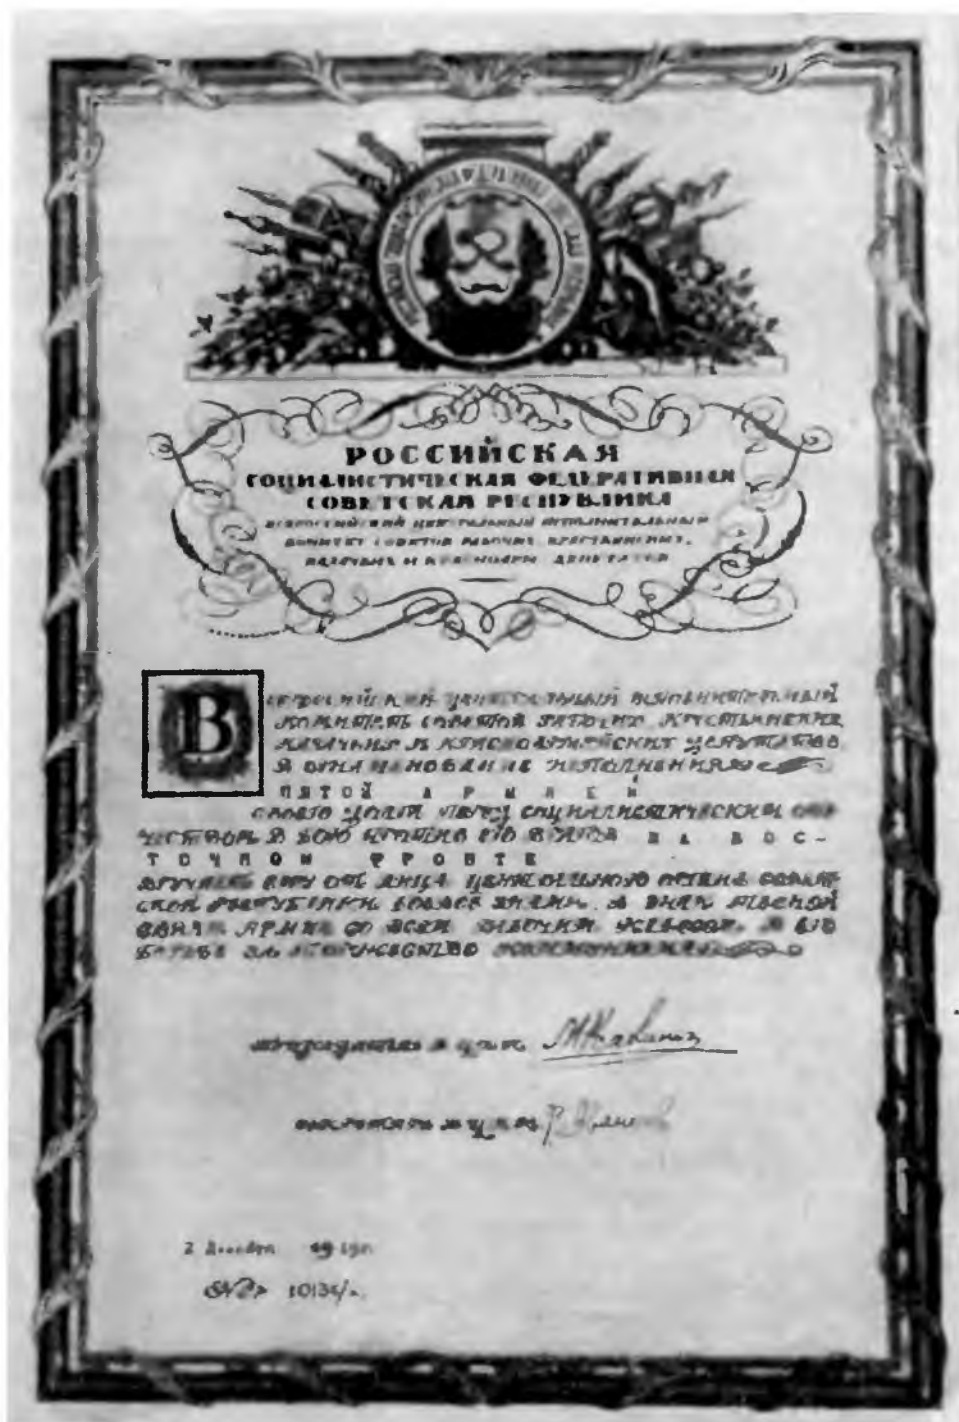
РОССИЙСКАЯ
СОЦИАЛИСТИЧЕСКАЯ ФЕДЕРАТИВНАЯ СОВЕТСКАЯ РЕСПУБЛИКА
Всероссийский Центральный Исполнительный Комитет Советов Рабочих, Крестьянских, Казачьих и Красноармейских Депутатов

Всероссийский Центральный Исполнительный Комитет Советов Рабочих, Крестьянских, Казачьих и Красноармейских депутатов в ознаменование исполнения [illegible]
пятой армией
своего долга перед Социалистическим Отечеством в бою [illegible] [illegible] на Восточном фронте
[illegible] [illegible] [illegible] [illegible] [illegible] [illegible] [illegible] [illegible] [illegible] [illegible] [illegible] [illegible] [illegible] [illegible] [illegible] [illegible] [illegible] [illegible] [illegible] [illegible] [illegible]

Председатель В.Ц.И.К. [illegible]

Секретарь В.Ц.И.К. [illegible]

2 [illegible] 19 19г.
№ 10134/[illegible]